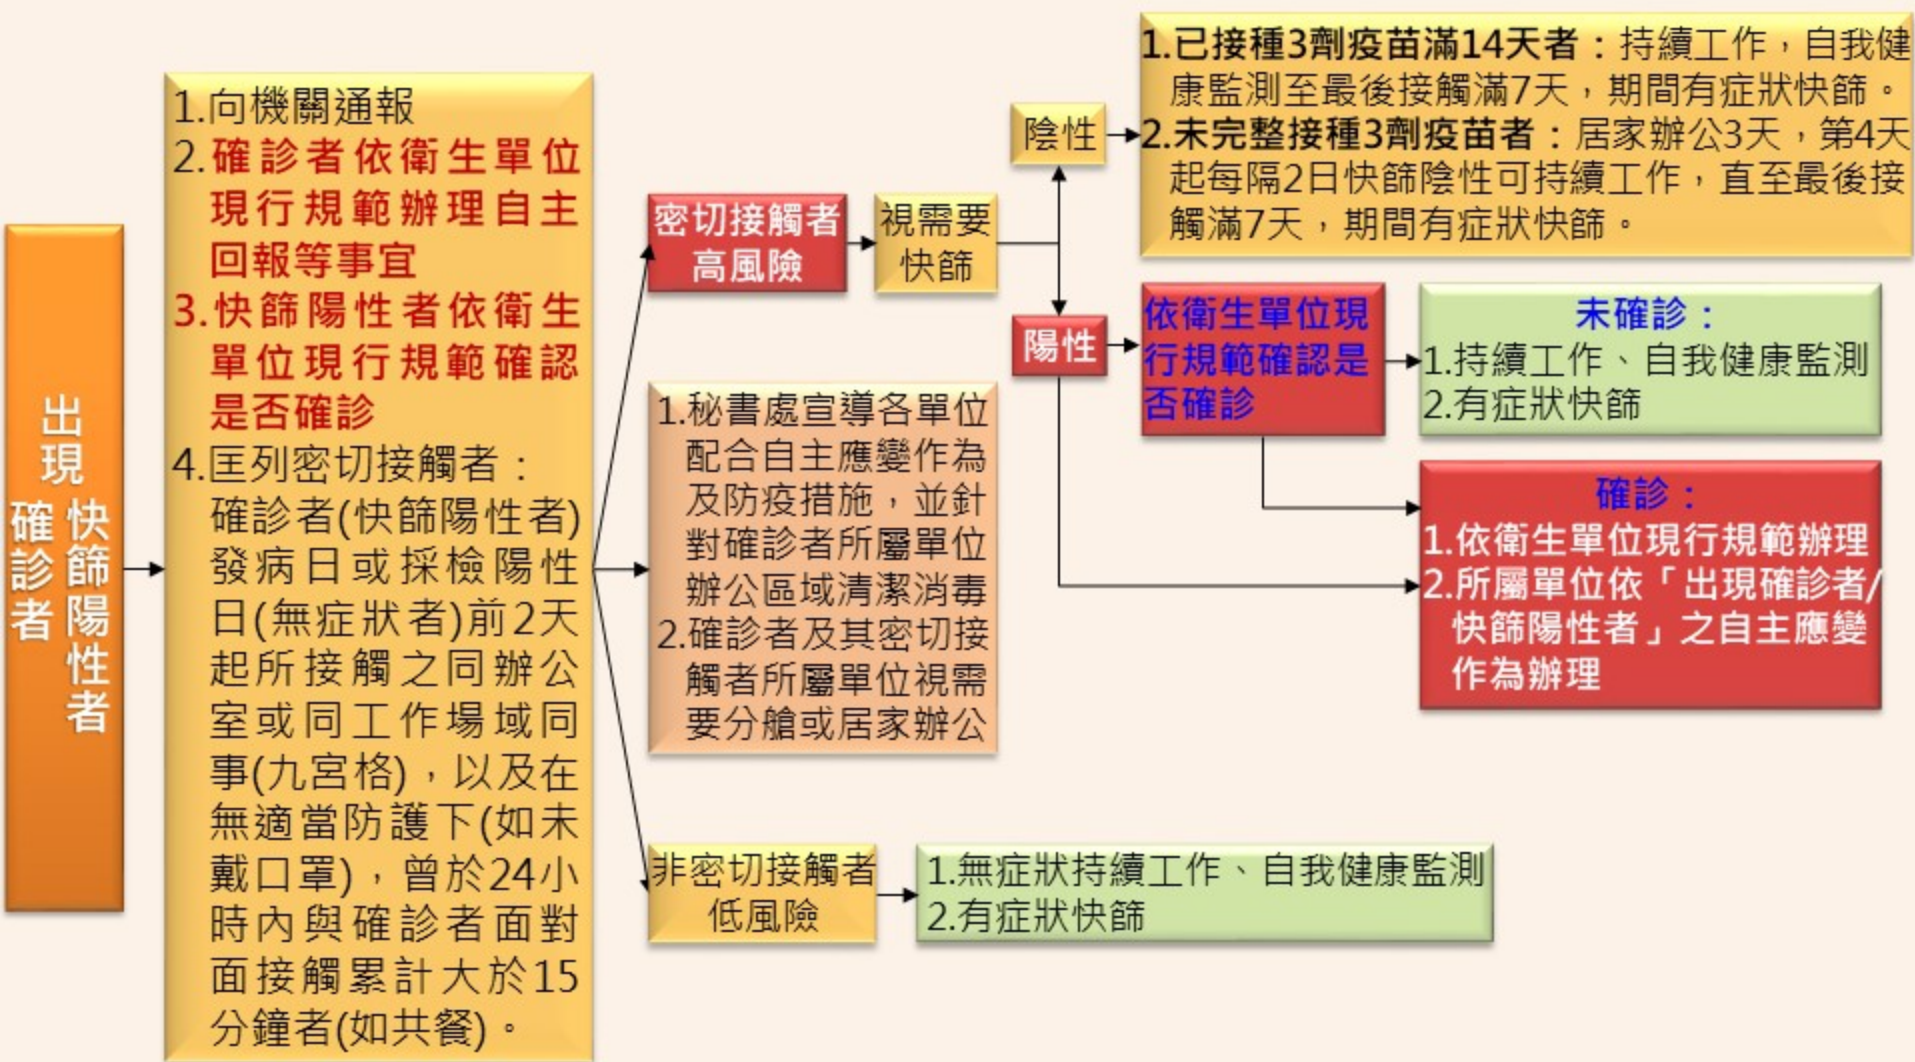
出現確診者/快篩陽性者

1.向機關通報
2.確診者依衛生單位現行規範辦理自主回報等事宜
3.快篩陽性者依衛生單位現行規範確認是否確診
4.匡列密切接觸者：確診者(快篩陽性者)發病日或採檢陽性日(無症狀者)前2天起所接觸之同辦公室或同工作場域同事(九宮格)，以及在無適當防護下(如未戴口罩)，曾於24小時內與確診者面對面接觸累計大於15分鐘者(如共餐)。

密切接觸者
高風險

視需要快篩

陰性

1.已接種3劑疫苗滿14天者：持續工作，自我健康監測至最後接觸滿7天，期間有症狀快篩。
2.未完整接種3劑疫苗者：居家辦公3天，第4天起每隔2日快篩陰性可持續工作，直至最後接觸滿7天，期間有症狀快篩。

陽性

依衛生單位現行規範確認是否確診

未確診：
1.持續工作、自我健康監測
2.有症狀快篩

確診：
1.依衛生單位現行規範辦理
2.所屬單位依「出現確診者/快篩陽性者」之自主應變作為辦理

1.秘書處宣導各單位配合自主應變作為及防疫措施，並針對確診者所屬單位辦公區域清潔消毒
2.確診者及其密切接觸者所屬單位視需要分艙或居家辦公

非密切接觸者
低風險

1.無症狀持續工作、自我健康監測
2.有症狀快篩